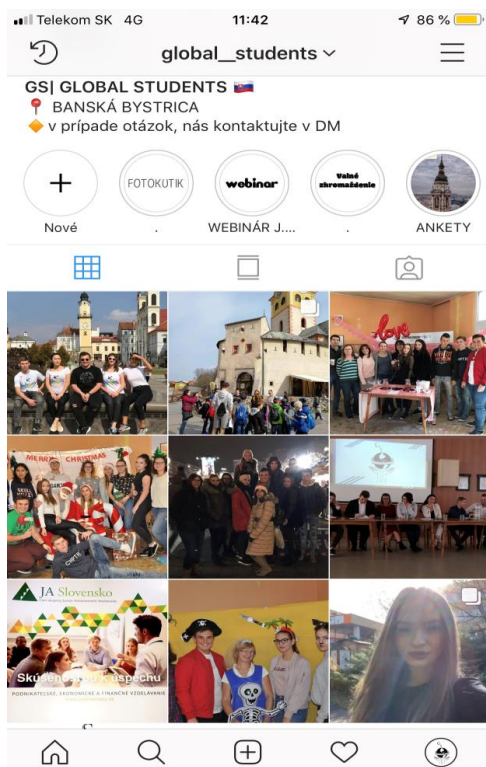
Telekom SK 4G 11:42 86 %

global__students

GS| GLOBAL STUDENTS 🇸🇰
📍 BANSKÁ BYSTRICA
🔶 v prípade otázok, nás kontaktujte v DM

Nové

FOTOKUTIK
.

webinar
WEBINÁR J....

Valné zhromaždenie
.

ANKETY

MERRY CHRISTMAS

love

JA Slovensko
Skúsenosťou k úspechu
PODNIKATEĽSKÉ, EKONOMICKÉ A FINANČNÉ VZDELÁVANIE